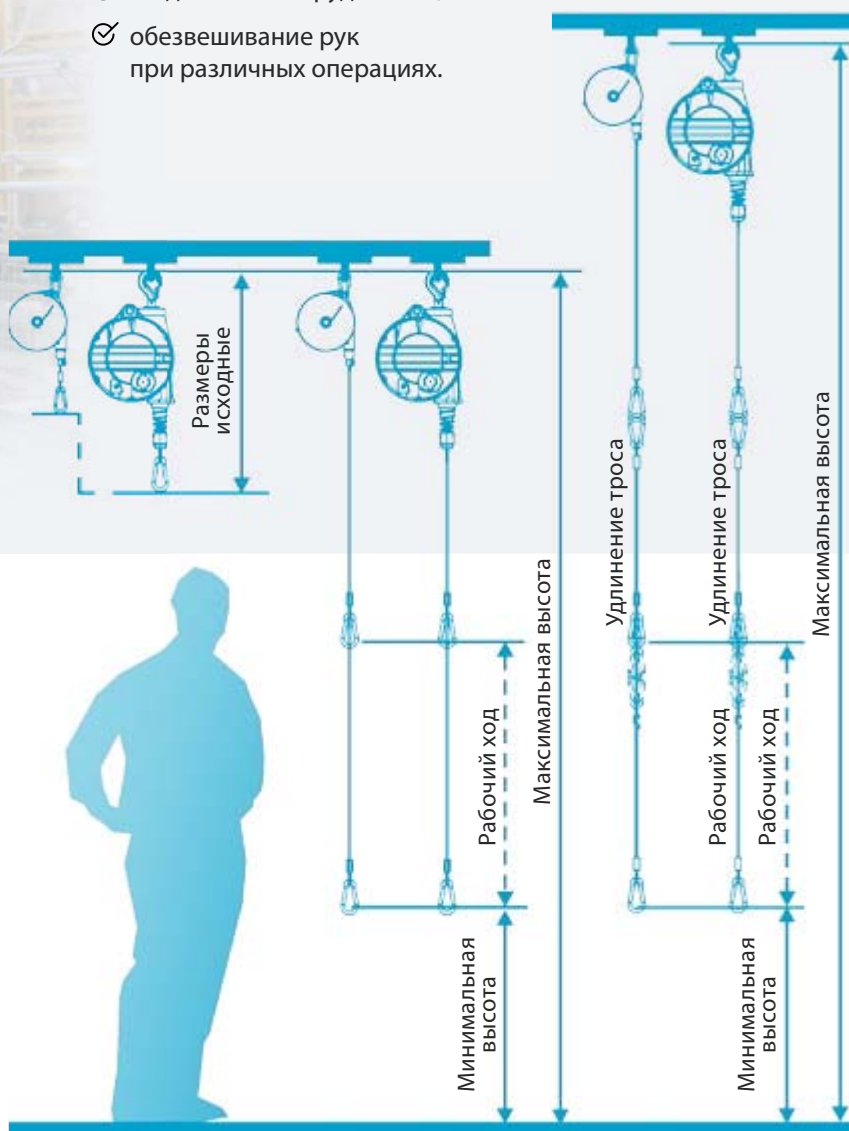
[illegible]

обезвешивание рук при различных операциях.

Размеры исходные

Максимальная высота

Рабочий ход

Минимальная высота

Удлинение троса

Удлинение троса

Рабочий ход

Рабочий ход

Минимальная высота

Максимальная высота